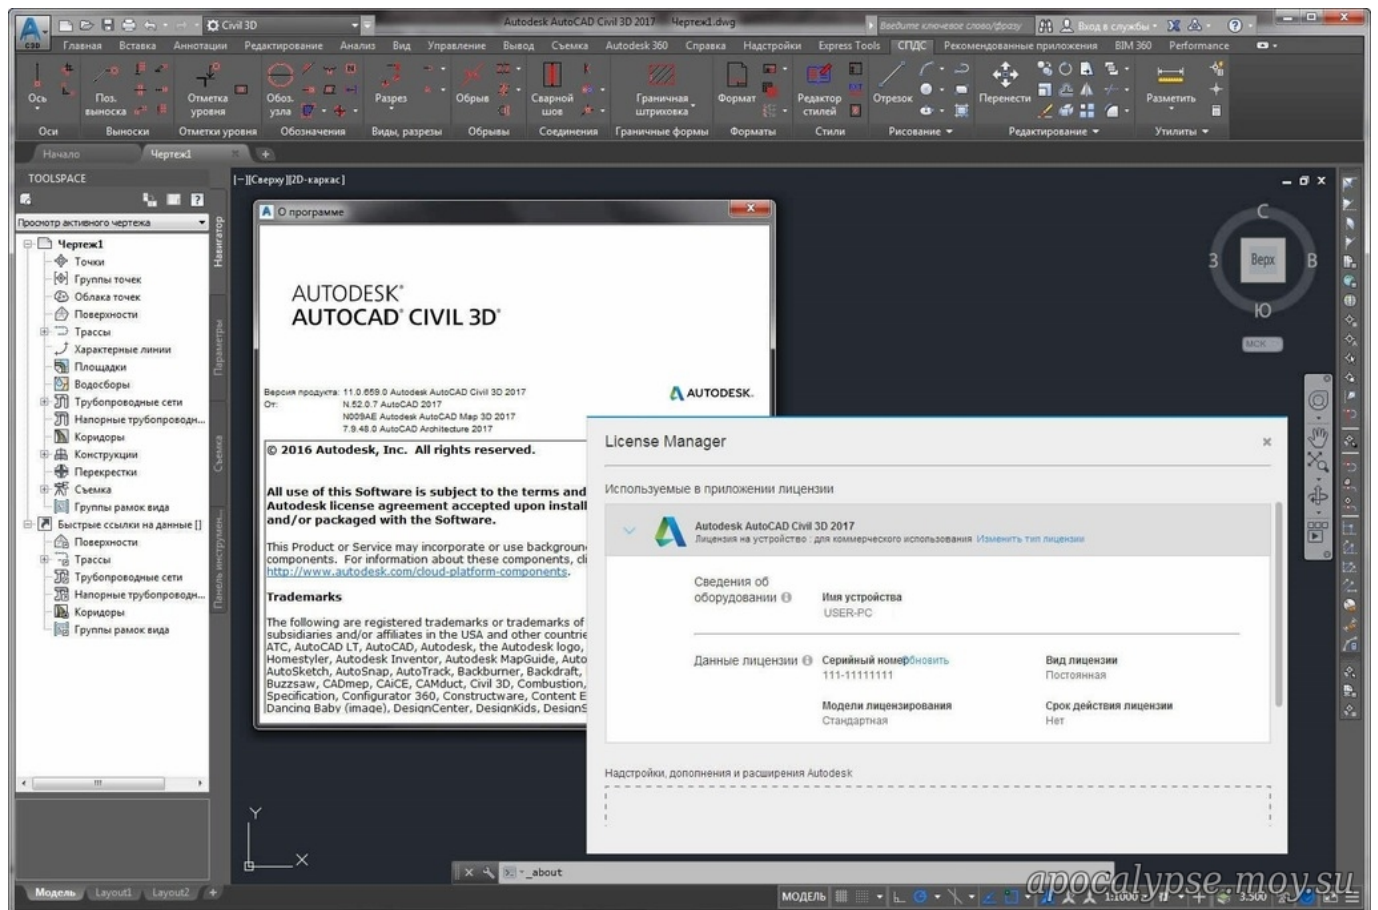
Civil 3D
Autodesk AutoCAD Civil 3D 2017 Чертеж1.dwg
Введите ключевое слово/фразу
Вход в службы
Главная Вставка Аннотации Редактирование Анализ Вид Управление Вывод Съемка Autodesk 360 Справка Надстройки Express Tools СПДС Рекомендованные приложения BIM 360 Performance

Ось | Поз. выноска | Отметка уровня | Обоз. узла | Разрез | Обрыв | Сварной шов | Граничная штриховка | Формат | Редактор стилей | Отрезок | Перенести | Разметить
Оси | Выноски | Отметки уровня | Обозначения | Виды, разрезы | Обрывы | Соединения | Граничные формы | Форматы | Стили | Рисование | Редактирование | Утилиты

Начало | Чертеж1

TOOLSPACE
Просмотр активного чертежа
Чертеж1
Точки
Группы точек
Облака точек
Поверхности
Трассы
Характерные линии
Площадки
Водосборы
Трубопроводные сети
Напорные трубопровод...
Коридоры
Конструкции
Перекрестки
Съемка
Группы рамок вида
Быстрые ссылки на данные []
Поверхности
Трассы
Трубопроводные сети
Напорные трубопровод...
Коридоры
Группы рамок вида

Навигатор
Параметры
Съемка
Панель инструмен...

[−][Сверху][2D-каркас]

О программе
AUTODESK®
AUTOCAD® CIVIL 3D®
Версия продукта: 11.0.659.0 Autodesk AutoCAD Civil 3D 2017
От: N.52.0.7 AutoCAD 2017
N009AE Autodesk AutoCAD Map 3D 2017
7.9.48.0 AutoCAD Architecture 2017
AUTODESK.
© 2016 Autodesk, Inc. All rights reserved.

All use of this Software is subject to the terms and Autodesk license agreement accepted upon install and/or packaged with the Software.

This Product or Service may incorporate or use backgroun components. For information about these components, cl http://www.autodesk.com/cloud-platform-components.

Trademarks

The following are registered trademarks or trademarks of subsidiaries and/or affiliates in the USA and other countrie ATC, AutoCAD LT, AutoCAD, Autodesk, the Autodesk logo, Homestyler, Autodesk Inventor, Autodesk MapGuide, Auto AutoSketch, AutoSnap, AutoTrack, Backburner, Backdraft, Buzzsaw, CADmep, CAiCE, CAMduct, Civil 3D, Combustion, Specification, Configurator 360, Constructware, Content E Dancing Baby (image), DesignCenter, DesignKids, DesignS

License Manager
Используемые в приложении лицензии
Autodesk AutoCAD Civil 3D 2017
Лицензия на устройство : для коммерческого использования Изменить тип лицензии
Сведения об оборудовании
Имя устройства
USER-PC
Данные лицензии
Серийный номер Обновить
111-11111111
Вид лицензии
Постоянная
Модели лицензирования
Стандартная
Срок действия лицензии
Нет
Надстройки, дополнения и расширения Autodesk

С
З
Верх
В
Ю
МСК

Y
X
_about

Модель | Layout1 | Layout2
МОДЕЛЬ
1:1000
3.500
apocalypse.moy.su